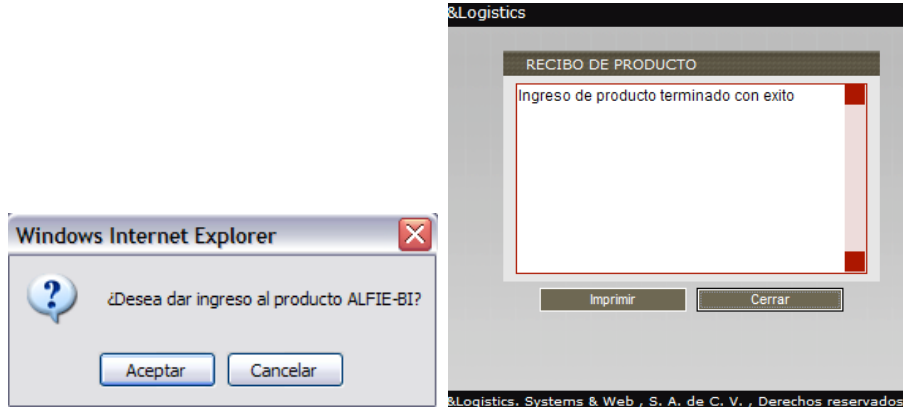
Windows Internet Explorer

¿Desea dar ingreso al producto ALFIE-BI?

Aceptar

Cancelar

&Logistics

RECIBO DE PRODUCTO

Ingreso de producto terminado con exito

Imprimir

Cerrar

&Logistics. Systems & Web , S. A. de C. V. , Derechos reservados